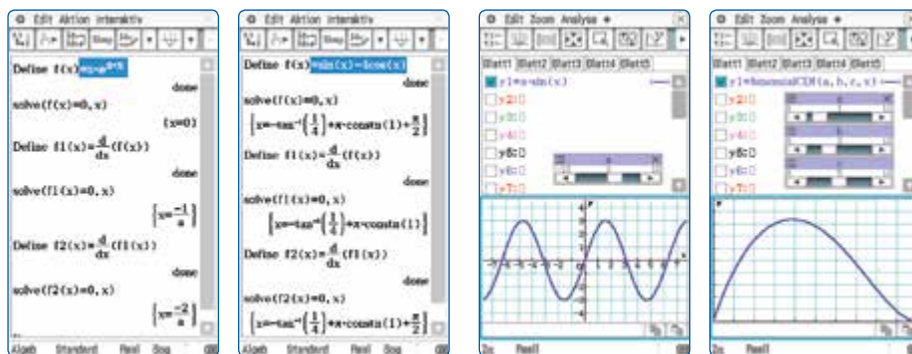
Edit Aktion Interaktiv

Define f(x)=x·e^{a·x}

done

solve(f(x)=0, x)

{x=0}

Define f1(x)=$\frac{d}{dx}$(f(x))

done

solve(f1(x)=0, x)

$\left\{x=\frac{-1}{a}\right\}$

Define f2(x)=$\frac{d}{dx}$(f1(x))

done

solve(f2(x)=0, x)

$\left\{x=\frac{-2}{a}\right\}$

Alg Standard Reel Deg

Edit Aktion Interaktiv

Define f(x)=sin(x)-4cos(x)

done

solve(f(x)=0, x)

$\left\{x=-\tan^{-1}\left(\frac{1}{4}\right)+\pi\cdot\text{constn}(1)+\frac{\pi}{2}\right\}$

Define f1(x)=$\frac{d}{dx}$(f(x))

done

solve(f1(x)=0, x)

$\left\{x=-\tan^{-1}\left(\frac{1}{4}\right)+\pi\cdot\text{constn}(1)\right\}$

Define f2(x)=$\frac{d}{dx}$(f1(x))

done

solve(f2(x)=0, x)

$\left\{x=-\tan^{-1}\left(\frac{1}{4}\right)+\pi\cdot\text{constn}(1)+\frac{\pi}{2}\right\}$

Alg Standard Reel Deg

Edit Zoom Analyse

Blatt1 Blatt2 Blatt3 Blatt4 Blatt5

y1=a·sin(x)

y2:□

y3:□

y4:□

y5:□

y6:□

y7:□

4 3 2 1 -1 -2 -3 -4

Dez Reell

Edit Zoom Analyse

Blatt1 Blatt2 Blatt3 Blatt4 Blatt5

y1=binomialCDf(a, b, c, x)

y2:□

y3:□

y4:□

y5:□

y6:□

y7:□

Dez Reell